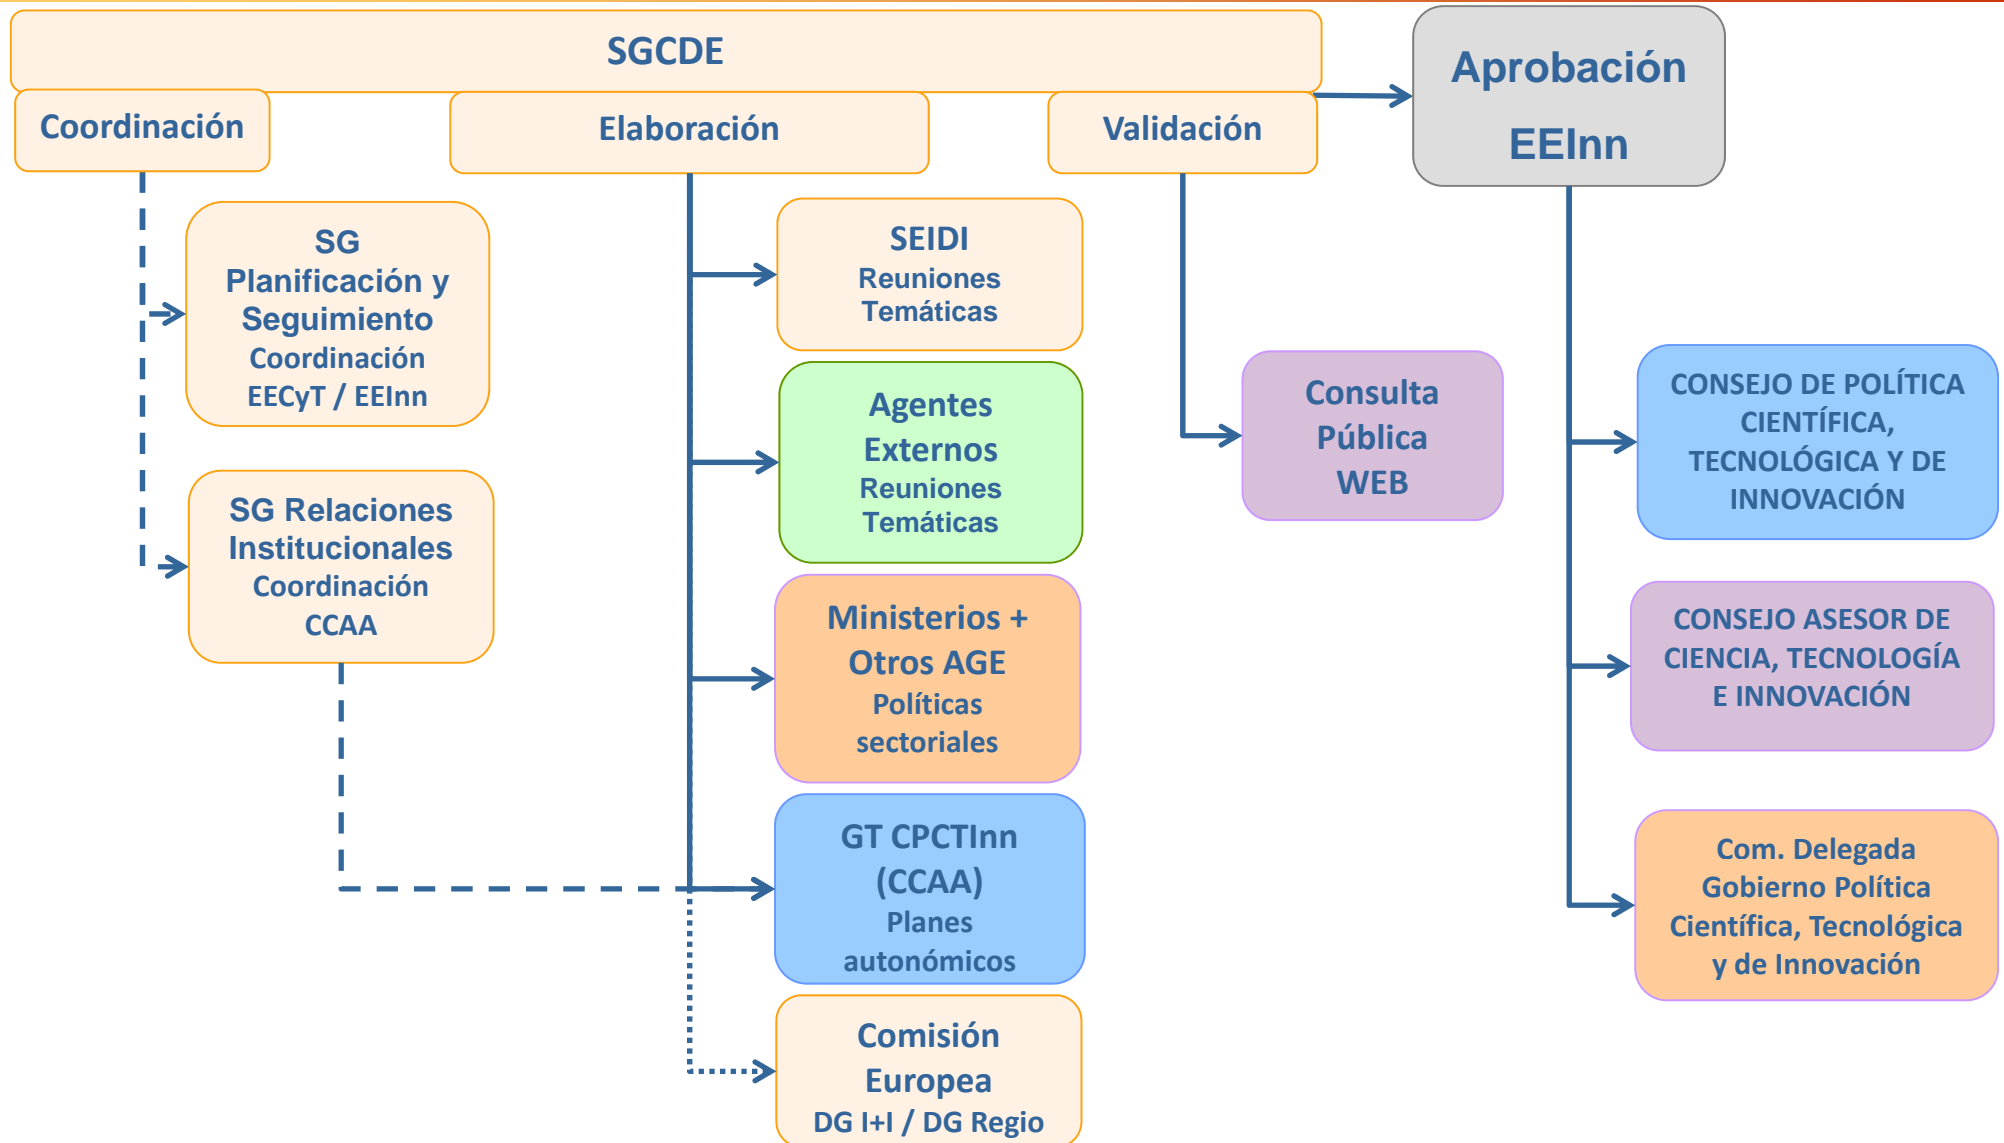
SGCDE

Coordinación

Elaboración

Validación

Aprobación
EEInn

SG
Planificación y
Seguimiento
Coordinación
EECyT / EEInn

SG Relaciones
Institucionales
Coordinación
CCAA

SEIDI
Reuniones
Temáticas

Agentes
Externos
Reuniones
Temáticas

Ministerios +
Otros AGE
Políticas
sectoriales

GT CPCTInn
(CCAA)
Planes
autonómicos

Comisión
Europea
DG I+I / DG Regio

Consulta
Pública
WEB

CONSEJO DE POLÍTICA CIENTÍFICA, TECNOLÓGICA Y DE INNOVACIÓN

CONSEJO ASESOR DE CIENCIA, TECNOLOGÍA E INNOVACIÓN

Com. Delegada
Gobierno Política
Científica, Tecnológica
y de Innovación